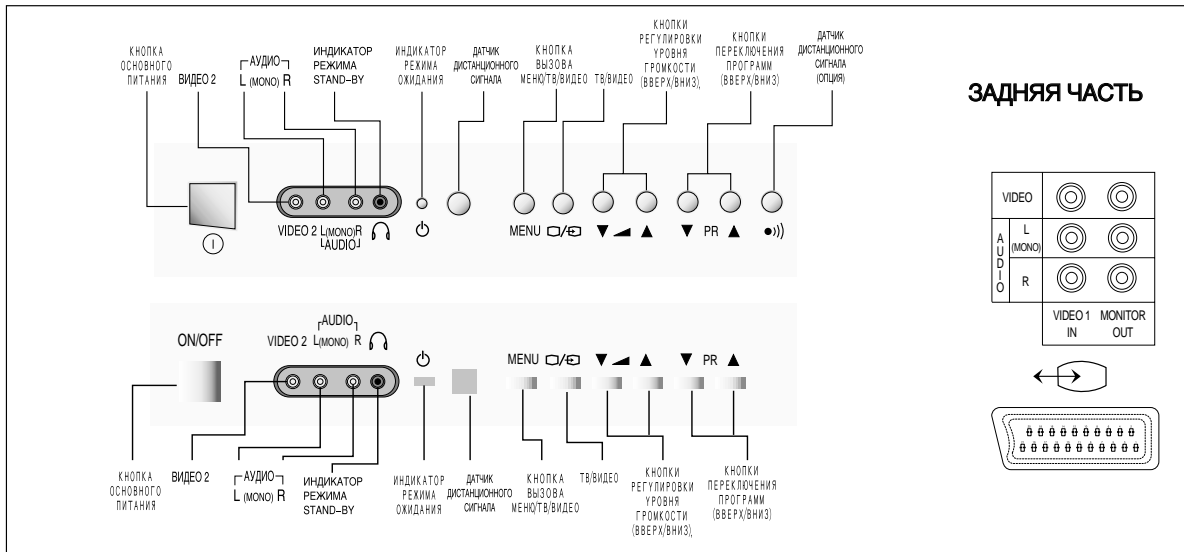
КНОПКА ОСНОВНОГО ПИТАНИЯ

ВИДЕО 2

АУДИО
L (MONO) R

ИНДИКАТОР РЕЖИМА STAND–BY

ИНДИКАТОР РЕЖИМА ОЖИДАНИЯ

ДАТЧИК ДИСТАНЦИОННОГО СИГНАЛА

КНОПКА ВЫЗОВА МЕНЮ/ТВ/ВИДЕО

ТВ/ВИДЕО

КНОПКИ РЕГУЛИРОВКИ УРОВНЯ ГРОМКОСТИ (ВВЕРХ/ВНИЗ),

КНОПКИ ПЕРЕКЛЮЧЕНИЯ ПРОГРАММ (ВВЕРХ/ВНИЗ)

ДАТЧИК ДИСТАНЦИОННОГО СИГНАЛА (ОПЦИЯ)

ЗАДНЯЯ ЧАСТЬ

VIDEO 2 L(MONO)R AUDIO

MENU

▼ ▲

▼ PR ▲

| VIDEO | | |
|---|---|---|
| AUDIO | L (MONO) | |
| | R | |
| | VIDEO 1 IN | MONITOR OUT |

ON/OFF

VIDEO 2

AUDIO
L(MONO) R

MENU

▼ ▲

▼ PR ▲

КНОПКА ОСНОВНОГО ПИТАНИЯ

ВИДЕО 2

АУДИО
L (MONO) R

ИНДИКАТОР РЕЖИМА STAND–BY

ИНДИКАТОР РЕЖИМА ОЖИДАНИЯ

ДАТЧИК ДИСТАНЦИОННОГО СИГНАЛА

КНОПКА ВЫЗОВА МЕНЮ/ТВ/ВИДЕО

ТВ/ВИДЕО

КНОПКИ РЕГУЛИРОВКИ УРОВНЯ ГРОМКОСТИ (ВВЕРХ/ВНИЗ),

КНОПКИ ПЕРЕКЛЮЧЕНИЯ ПРОГРАММ (ВВЕРХ/ВНИЗ)